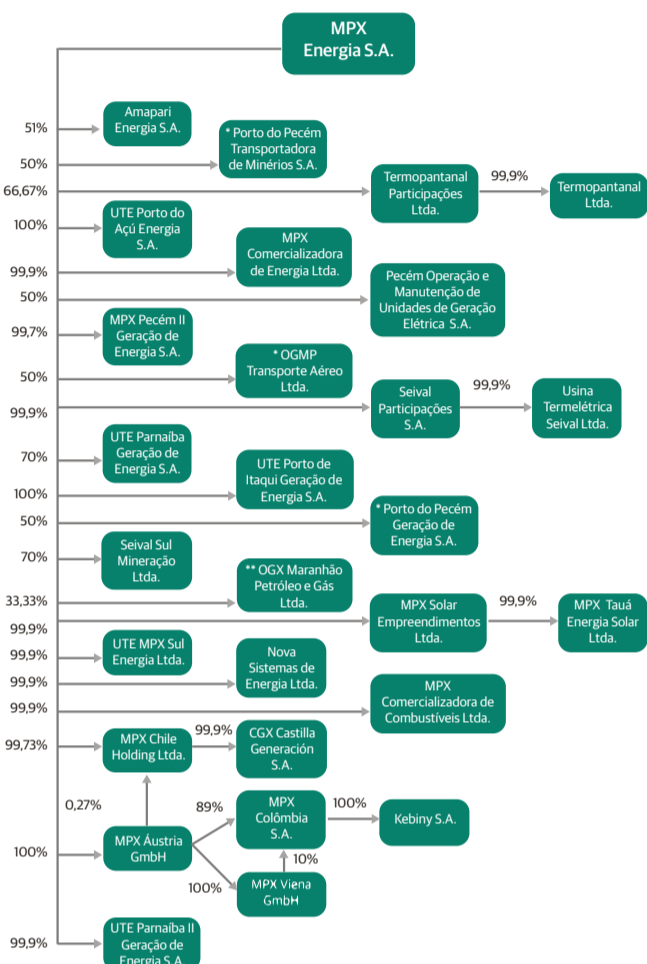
MPX Energia S.A.

51%
Amapari Energia S.A.

50%
* Porto do Pecém Transportadora de Minérios S.A.

66,67%
Termopantanal Participações Ltda.
99,9%
Termopantanal Ltda.

100%
UTE Porto do Açú Energia S.A.

99,9%
MPX Comercializadora de Energia Ltda.

50%
Pecém Operação e Manutenção de Unidades de Geração Elétrica S.A.

99,7%
MPX Pecém II Geração de Energia S.A.

50%
* OGMP Transporte Aéreo Ltda.

99,9%
Seival Participações S.A.
99,9%
Usina Termelétrica Seival Ltda.

70%
UTE Parnaíba Geração de Energia S.A.

100%
UTE Porto de Itaqui Geração de Energia S.A.

50%
* Porto do Pecém Geração de Energia S.A.

70%
Seival Sul Mineração Ltda.

33,33%
** OGX Maranhão Petróleo e Gás Ltda.

99,9%
MPX Solar Empreendimentos Ltda.
99,9%
MPX Tauá Energia Solar Ltda.

99,9%
UTE MPX Sul Energia Ltda.

99,9%
Nova Sistemas de Energia Ltda.

99,9%
MPX Comercializadora de Combustíveis Ltda.

99,73%
MPX Chile Holding Ltda.
99,9%
CGX Castilla Generación S.A.

0,27%

100%
MPX Áustria GmbH
89%
MPX Colômbia S.A.
100%
Kebiny S.A.
10%
100%
MPX Viena GmbH

99,9%
UTE Parnaíba II Geração de Energia S.A.